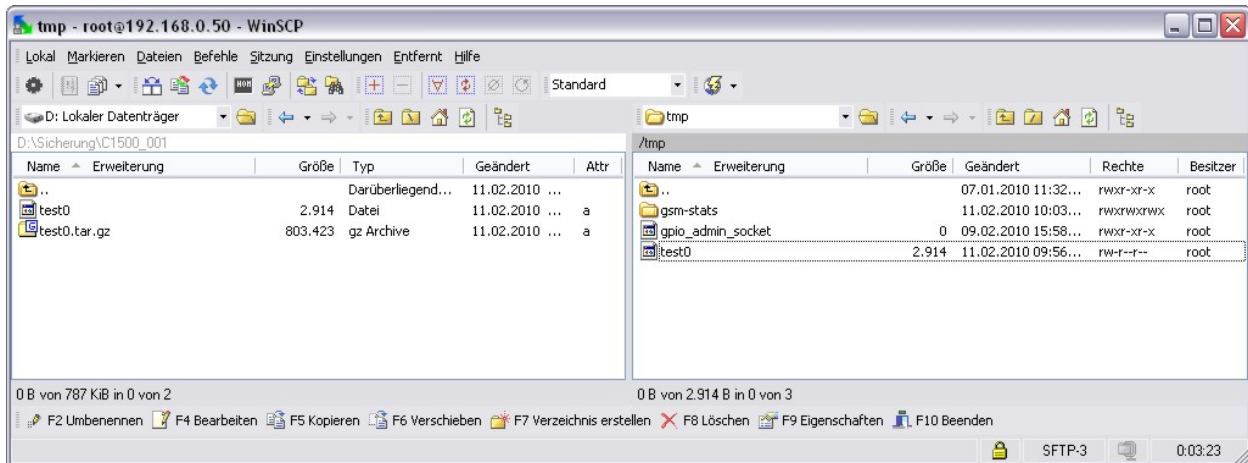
tmp - root@192.168.0.50 - WinSCP

Lokal Markieren Dateien Befehle Sitzung Einstellungen Entfernt Hilfe

Standard

D: Lokaler Datenträger

tmp

D:\Sicherung\C1500_001

| Name | Erweiterung | Größe | Typ | Geändert | Attr |
|---|---|---|---|---|---|
| .. | | | Darüberliegend... | 11.02.2010 ... | |
| test0 | | 2.914 | Datei | 11.02.2010 ... | a |
| test0.tar.gz | | 803.423 | gz Archive | 11.02.2010 ... | a |

/tmp

| Name | Erweiterung | Größe | Geändert | Rechte | Besitzer |
|---|---|---|---|---|---|
| .. | | | 07.01.2010 11:32... | rwxr-xr-x | root |
| gsm-stats | | | 11.02.2010 10:03... | rwxrwxrwx | root |
| gpio_admin_socket | | 0 | 09.02.2010 15:58... | rwxr-xr-x | root |
| test0 | | 2.914 | 11.02.2010 09:56... | rw-r--r-- | root |

0 B von 787 KiB in 0 von 2

0 B von 2.914 B in 0 von 3

F2 Umbenennen F4 Bearbeiten F5 Kopieren F6 Verschieben F7 Verzeichnis erstellen F8 Löschen F9 Eigenschaften F10 Beenden

SFTP-3 0:03:23